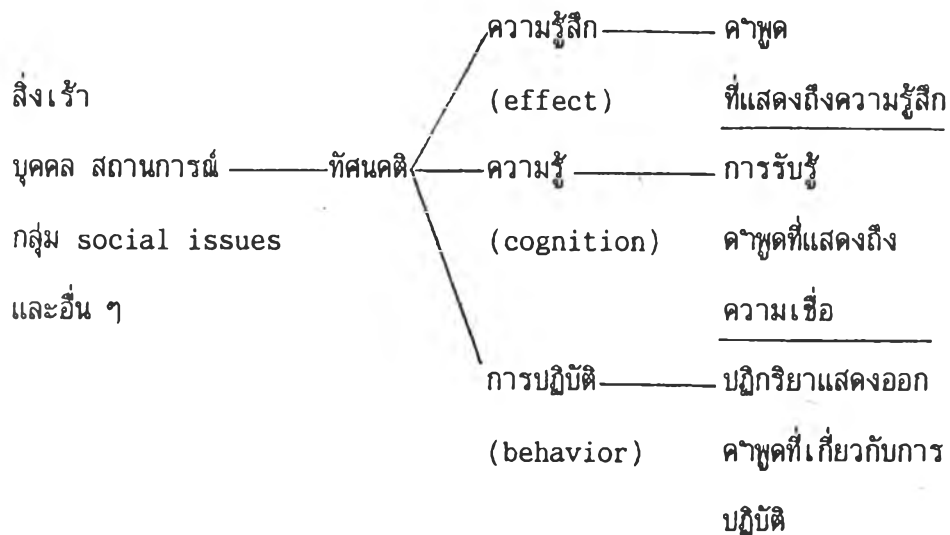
สิ่งเร้า
บุคคล สถานการณ์
กลุ่ม social issues
และอื่น ๆ

ทัศนคติ

ความรู้สึก
(effect)

ความรู้
(cognition)

การปฏิบัติ
(behavior)

คำพูด
ที่แสดงถึงความรู้สึก

การรับรู้
คำพูดที่แสดงถึง
ความเชื่อ

ปฏิกริยาแสดงออก
คำพูดที่เกี่ยวกับการ
ปฏิบัติ